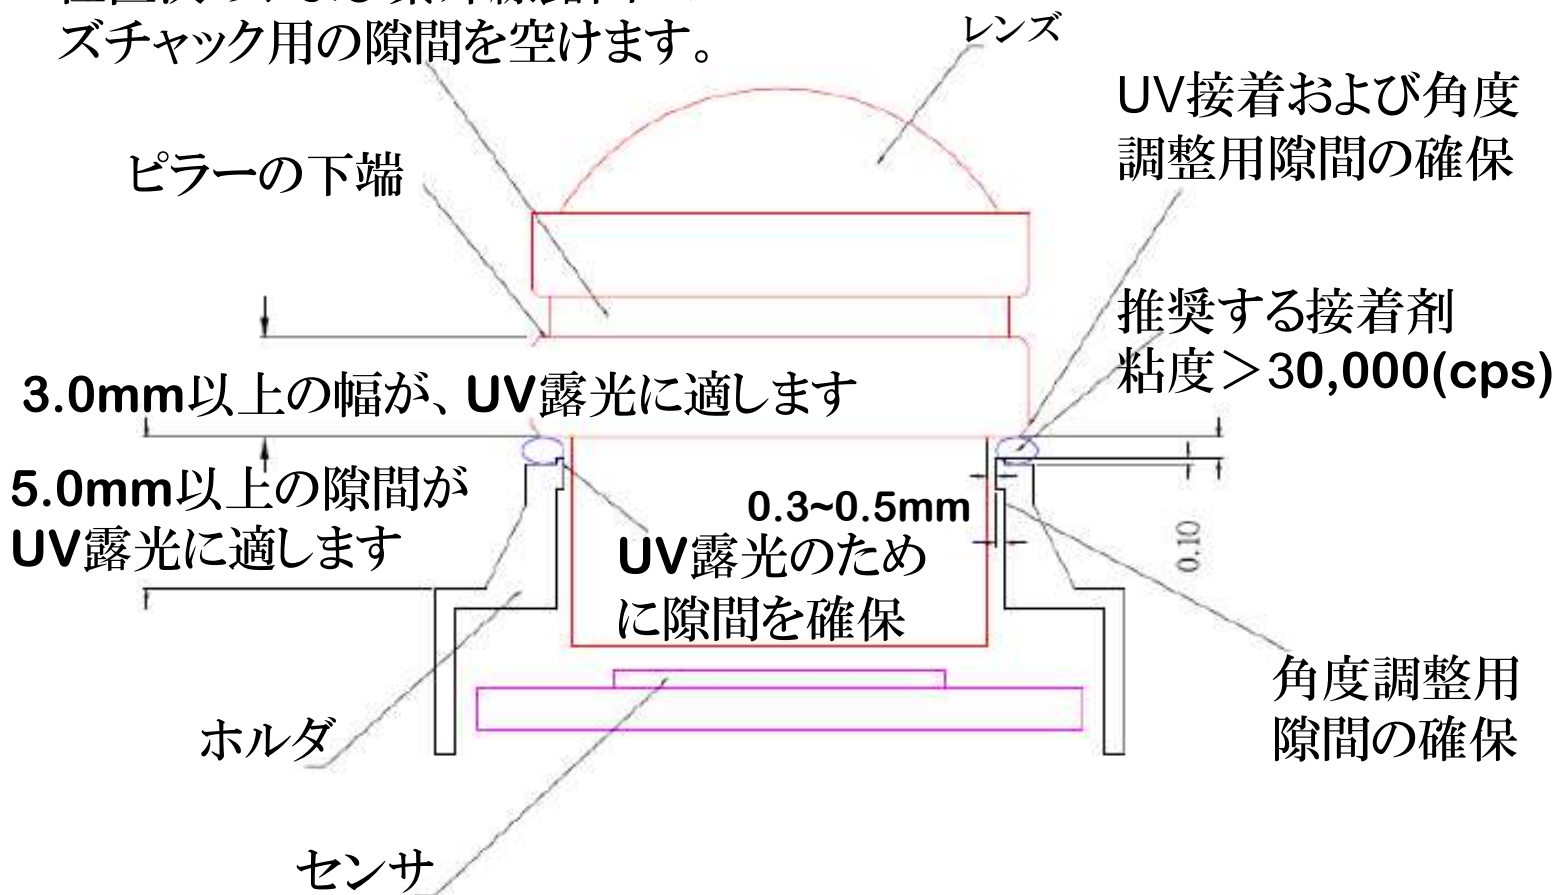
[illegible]
ズチャック用の隙間を空けます。

レンズ

UV接着および角度調整用隙間の確保

ピラーの下端

推奨する接着剤
粘度＞30,000(cps)

3.0mm以上の幅が、UV露光に適します

5.0mm以上の隙間がUV露光に適します

0.3~0.5mm

UV露光のために隙間を確保

0.10

角度調整用隙間の確保

ホルダ

センサ